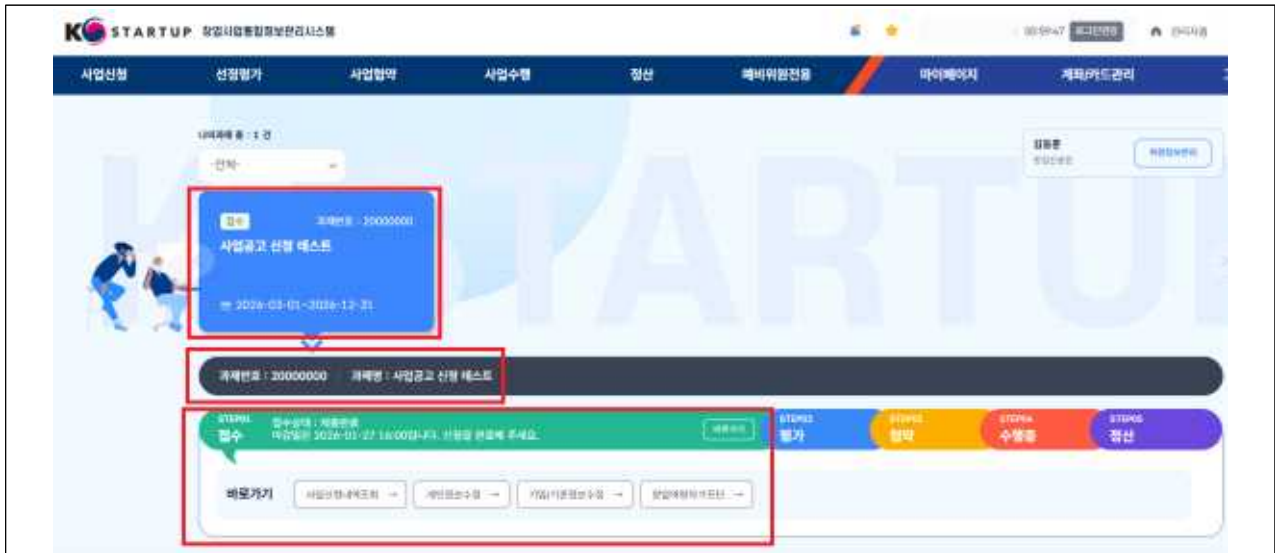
K STARTUP 창업사업통합정보관리시스템

00:59:47 로그인연장 마이자료

사업신청 선정평가 사업협약 사업수행 정산 예비위원전용 마이페이지 계좌/카드관리

나의과제 총 : 1 건

-전체-

김동훈

회원정보변경

접수 과제번호 : 20000000

사업공고 신청 테스트

2026-03-01~2026-12-31

과제번호 : 20000000 과제명 : 사업공고 신청 테스트

STEP01 접수 접수상태 : 제출완료 마감일은 2026-01-27 16:00입니다. 신청을 완료해 주세요.

바로가기

STEP02 평가 STEP03 협약 STEP04 수행중 STEP05 정산

바로가기 사업신청내역조회 → 개인정보수정 → 기업기본정보수정 → 창업예정자기본...→